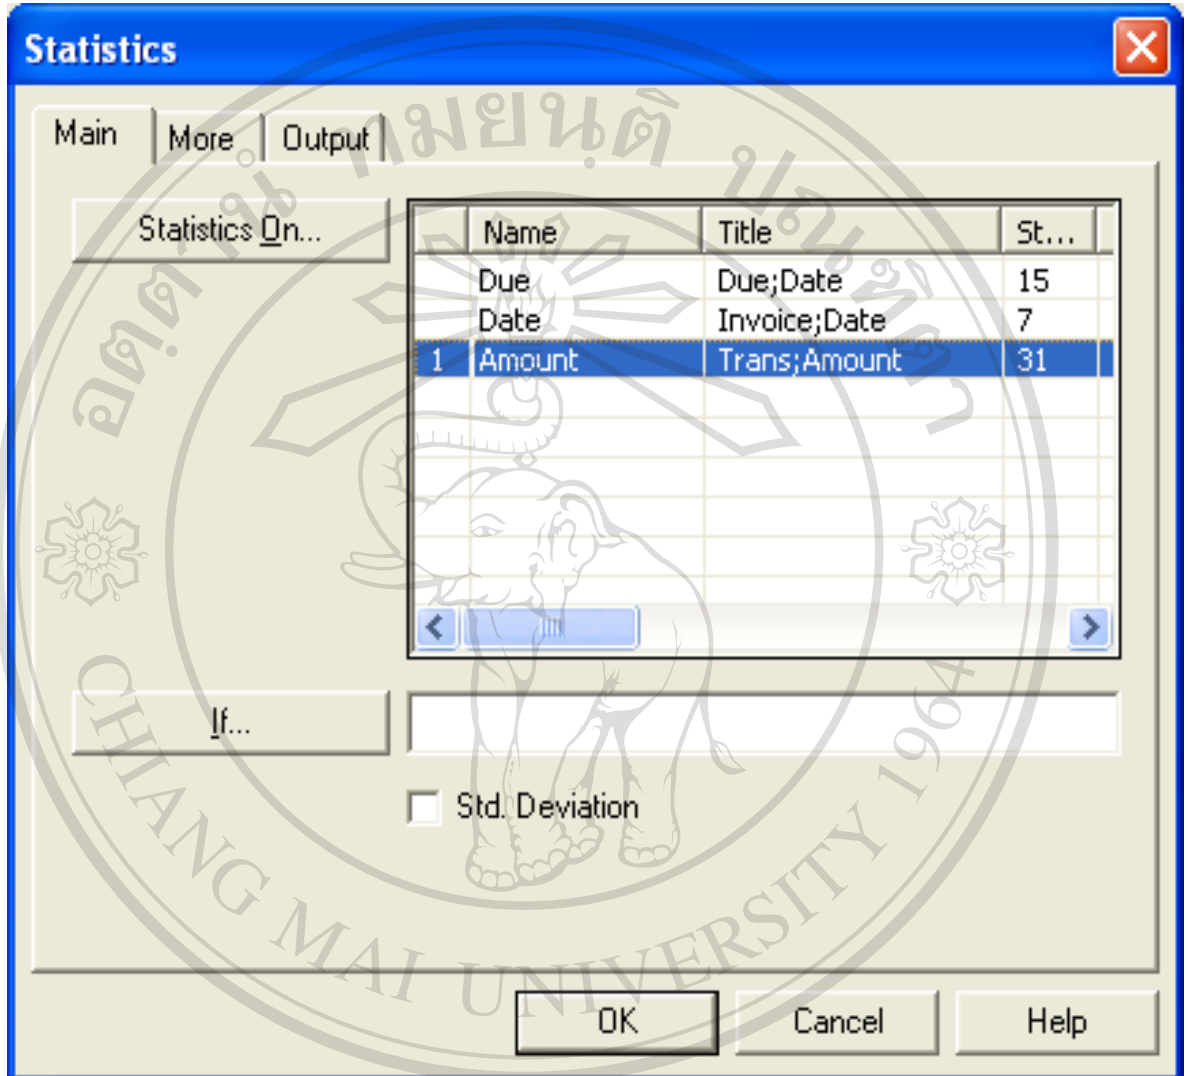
Statistics

Main | More | Output

Statistics On...

| | Name | Title | St... |
|---|---|---|---|
| | Due | Due;Date | 15 |
| | Date | Invoice;Date | 7 |
| 1 | Amount | Trans;Amount | 31 |

If...

Std. Deviation

OK | Cancel | Help

อิตสิทธิ์มหาวิทยาลัยเชียงใหม่

CHIANG MAI UNIVERSITY 1964